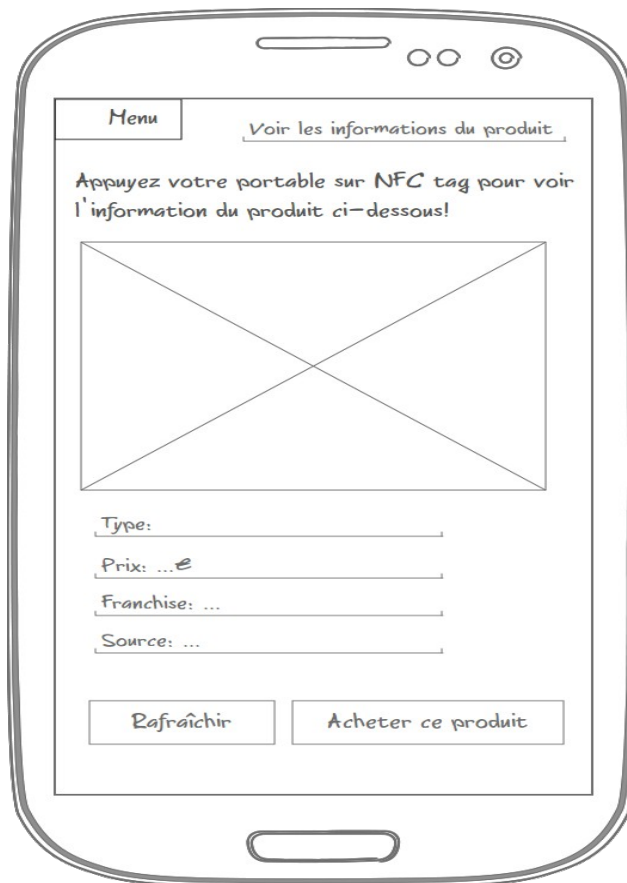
Menu

Voir les informations du produit

Appuyez votre portable sur NFC tag pour voir l'information du produit ci-dessous!

Type:

Prix: ...€

Franchise: ...

Source: ...

Rafraîchir

Acheter ce produit